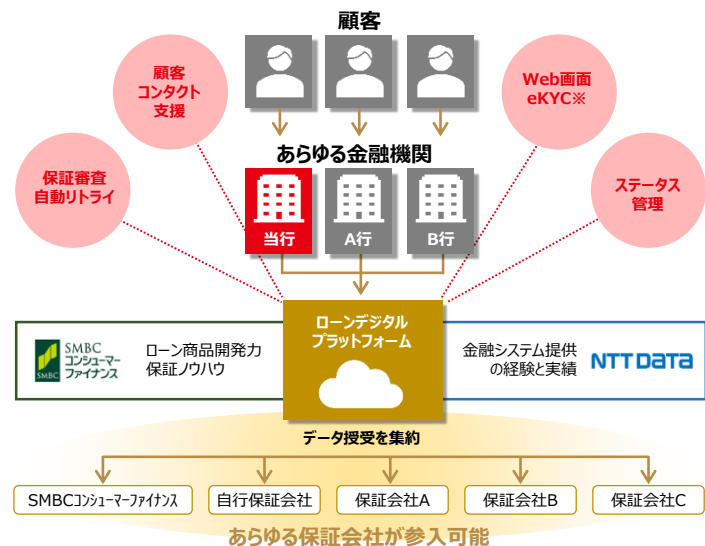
顧客

顧客
コンタクト
支援

Web画面
eKYC※

保証審査
自動リトライ

あらゆる金融機関

ステータス
管理

当行

A行

B行

SMBC
コンシューマー
ファイナンス

ローン商品開発力
保証ノウハウ

ローンデジタル
プラットフォーム

金融システム提供
の経験と実績

NTT DATA

データ授受を集約

SMBCコンシューマーファイナンス

自行保証会社

保証会社A

保証会社B

保証会社C

あらゆる保証会社が参入可能